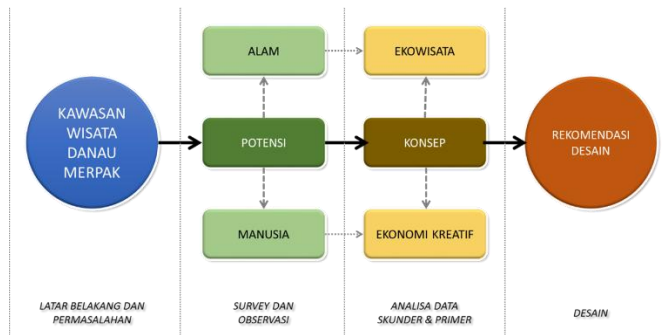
KAWASAN WISATA DANAU MERPAK

ALAM

POTENSI

MANUSIA

EKOWISATA

KONSEP

EKONOMI KREATIF

REKOMENDASI DESAIN

LATAR BELAKANG DAN PERMASALAHAN

SURVEY DAN OBSERVASI

ANALISA DATA SKUNDER & PRIMER

DESAIN